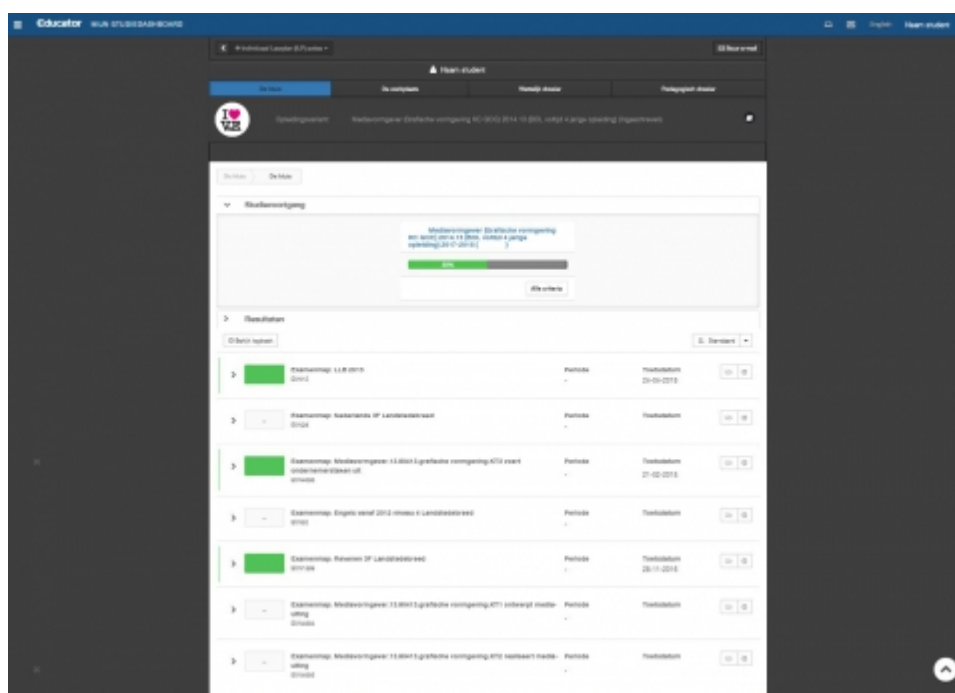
Educator MIJN STUDIEDASHBOARD

English Naam student

Naam student

De inhoud | De voortgang | Portfolio dossier | Pedagogisch dossier

Opleidingsvariant | Mediavormgever (Grafische vormgeving) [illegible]

De inhoud

Studievoortgang

Mediavormgever (Grafische vormgeving) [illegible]

Alle criteria

Resultaten

Standaard

Examenmap: LLB 2015 | Periode | Toetsdatum

Examenmap: Nederlands 3F Landelijk examen | Periode | Toetsdatum

Examenmap: Mediavormgever 13.80m13 grafische vormgeving ATX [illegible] | Periode | Toetsdatum

Examenmap: Engels vanaf 2012 niveau 4 Landelijk examen | Periode | Toetsdatum

Examenmap: Rekenen 3F Landelijk examen | Periode | Toetsdatum

Examenmap: Mediavormgever 13.80m13 grafische vormgeving ATX1 ontwerpt media-uiting | Periode | Toetsdatum

Examenmap: Mediavormgever 13.80m13 grafische vormgeving ATX2 realiseert media-uiting | Periode | Toetsdatum